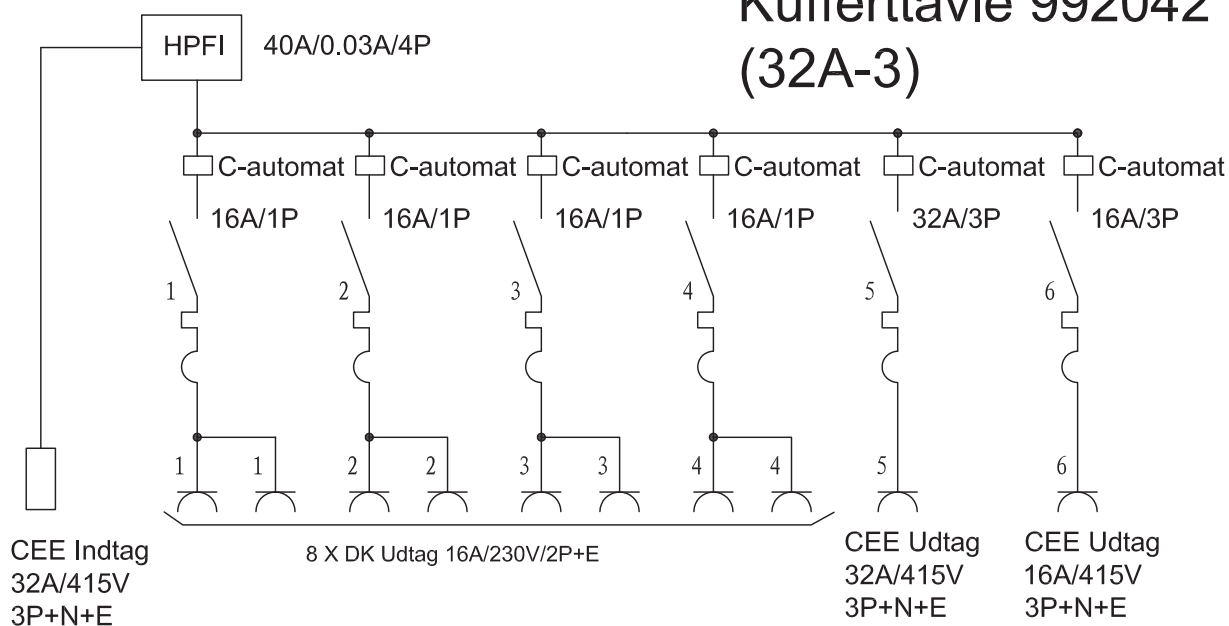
Kuffertavle 992042
(32A-3)

HPFI 40A/0.03A/4P

C-automat 16A/1P
C-automat 16A/1P
C-automat 16A/1P
C-automat 16A/1P
C-automat 32A/3P
C-automat 16A/3P

1 2 3 4 5 6

1 1 2 2 3 3 4 4 5 6

CEE Indtag
32A/415V
3P+N+E

8 X DK Udtag 16A/230V/2P+E

CEE Udtag
32A/415V
3P+N+E

CEE Udtag
16A/415V
3P+N+E